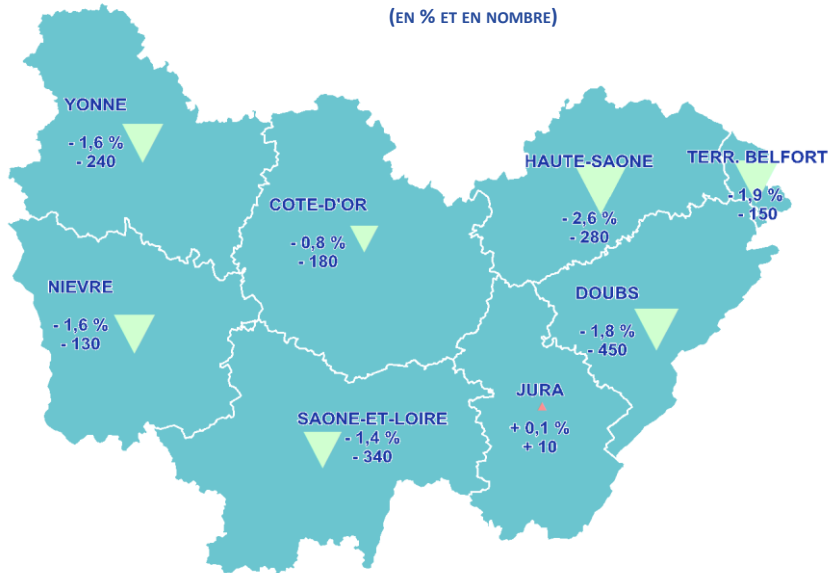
(EN % ET EN NOMBRE)

YONNE
- 1,6 %
- 240

COTE-D'OR
- 0,8 %
- 180

HAUTE-SAONE
- 2,6 %
- 280

TERR. BELFORT
- 1,9 %
- 150

NIEVRE
- 1,6 %
- 130

DOUBS
- 1,8 %
- 450

JURA
+ 0,1 %
+ 10

SAONE-ET-LOIRE
- 1,4 %
- 340